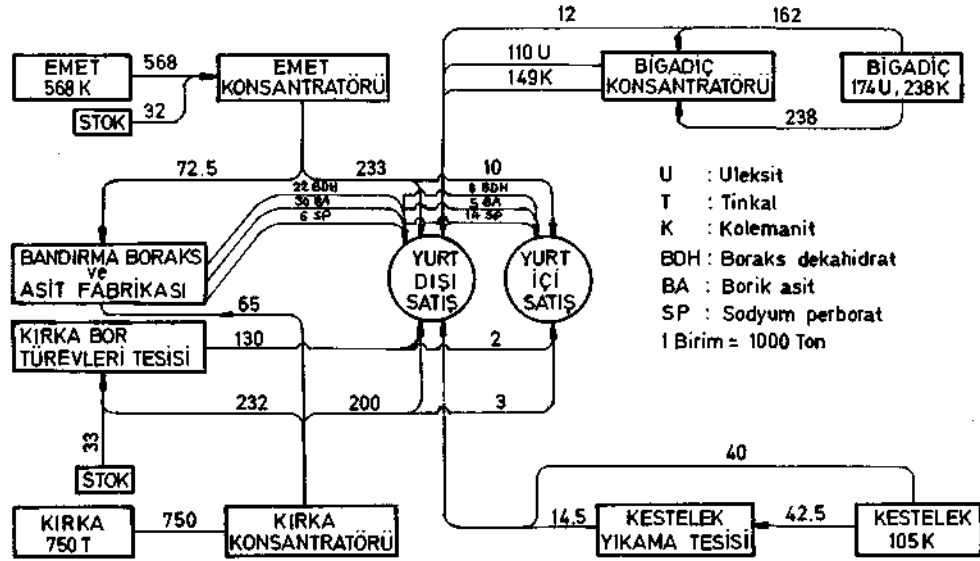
EMET 568 K
568
EMET KONSANTRATÖRÜ
STOK
32
12
162
110 U
149K
BİGADİÇ KONSANTRATÖRÜ
BİGADİÇ 174U, 238K
238
72.5
233
10
22 BDH
30 BA
6 SP
6 BDH
5 BA
14 SP
U : Uleksit
T : Tinkal
K : Kolemanit
BDH : Boraks dekahidrat
BA : Borik asit
SP : Sodyum perborat
1 Birim = 1000 Ton
BANDIRMA BORAKS ve ASİT FABRİKASI
YURT DIŞI SATIŞ
YURT İÇİ SATIŞ
65
KIRKA BOR TÜREVLERİ TESİSİ
130
2
232
200
3
33
STOK
40
KIRKA 750 T
750
KIRKA KONSANTRATÖRÜ
14.5
KESTELEK YIKAMA TESİSİ
42.5
KESTELEK 105K